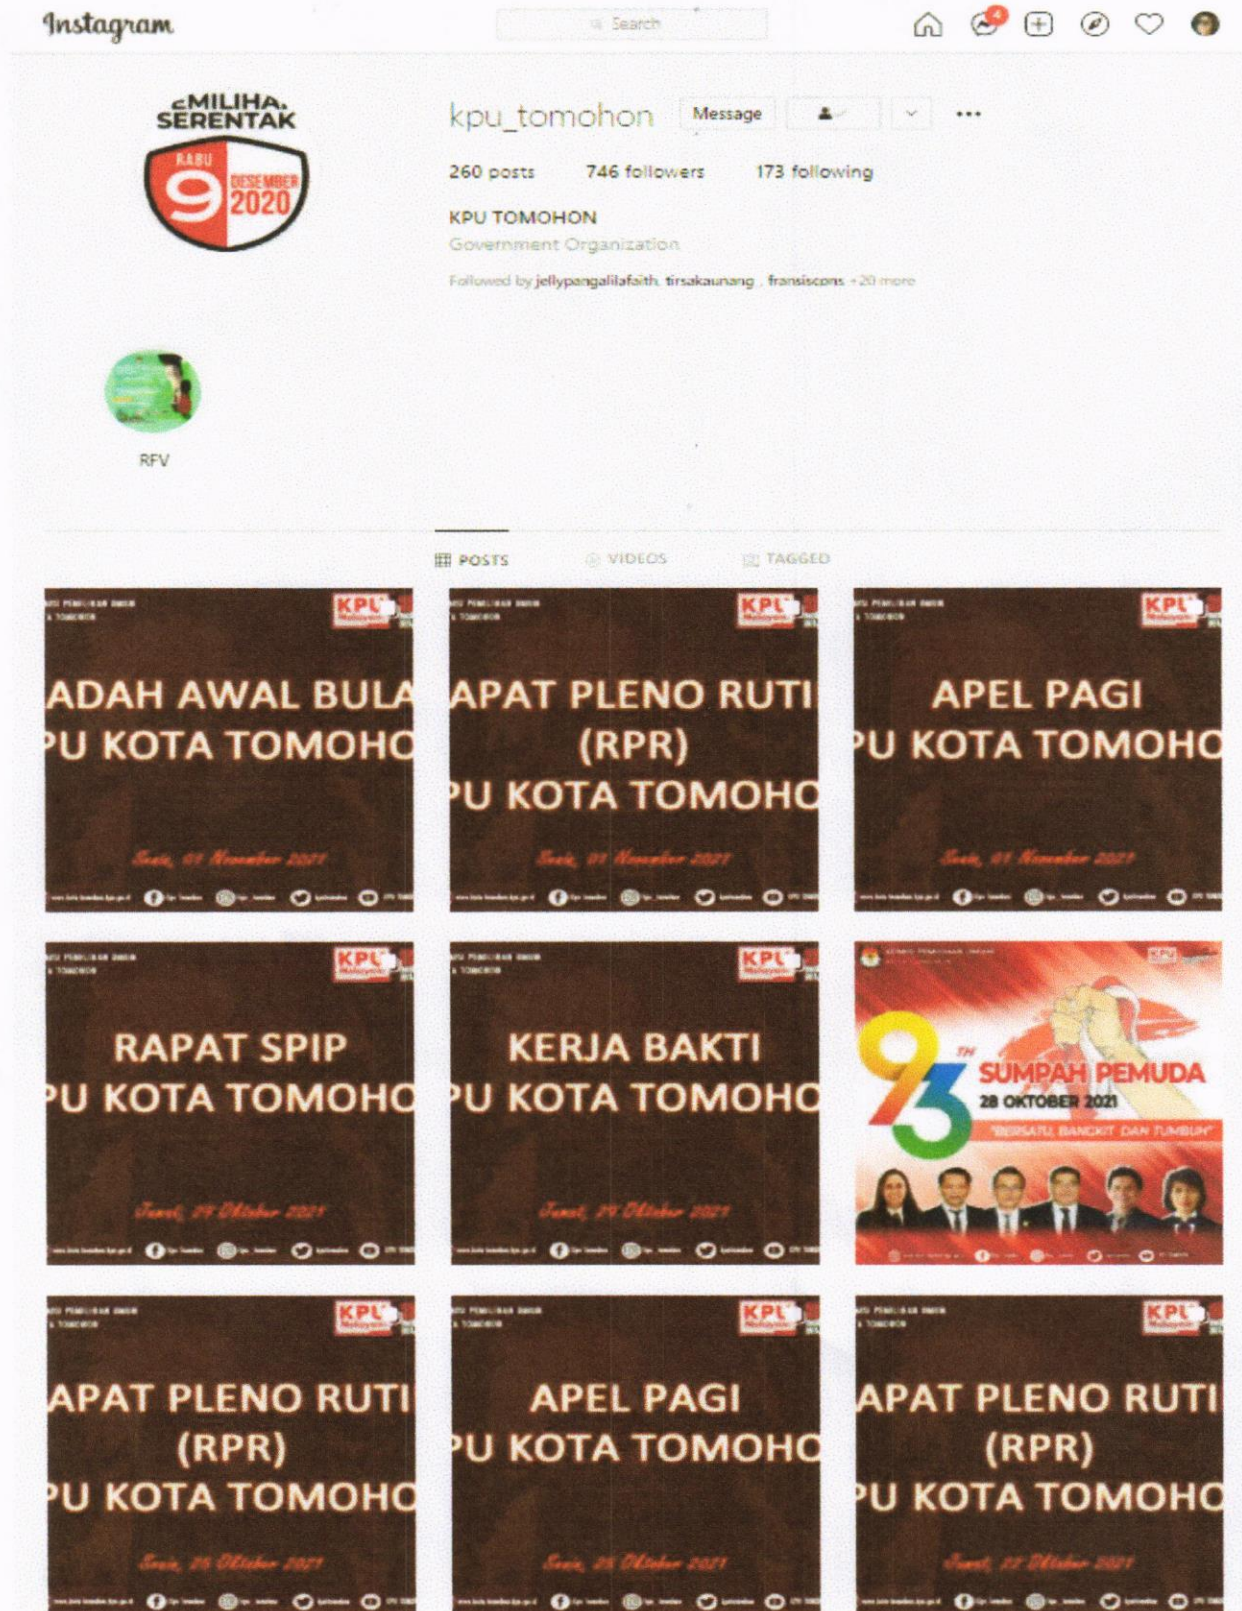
Instagram

Search

4

PEMILIHAN SERENTAK
RABU 9 DESEMBER 2020

kpu_tomohon Message

260 posts 746 followers 173 following

KPU TOMOHON
Government Organization
Followed by jellypangalilafaith, tirsakaunang, fransiscons +20 more

RFV

POSTS VIDEOS TAGGED

KPU
ADAH AWAL BULA
PU KOTA TOMOHO
Senin, 01 November 2021

KPU
APAT PLENO RUTI
(RPR)
PU KOTA TOMOHO
Senin, 01 November 2021

KPU
APEL PAGI
PU KOTA TOMOHO
Senin, 01 November 2021

KPU
RAPAT SPIP
PU KOTA TOMOHO
Jumat, 29 Oktober 2021

KPU
KERJA BAKTI
PU KOTA TOMOHO
Jumat, 29 Oktober 2021

KPU
93 TH
SUMPAH PEMUDA
28 OKTOBER 2021
"BERSATU, BANGKIT DAN TUMBUH"

KPU
APAT PLENO RUTI
(RPR)
PU KOTA TOMOHO
Senin, 25 Oktober 2021

KPU
APEL PAGI
PU KOTA TOMOHO
Senin, 25 Oktober 2021

KPU
APAT PLENO RUTI
(RPR)
PU KOTA TOMOHO
Jumat, 22 Oktober 2021